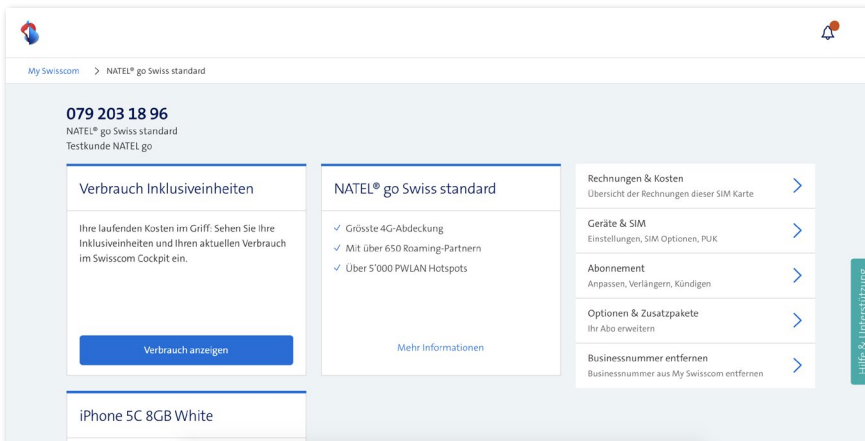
My Swisscom > NATEL® go Swiss standard

079 203 18 96
NATEL® go Swiss standard
Testkunde NATEL go

Verbrauch Inklusiveinheiten

Ihre laufenden Kosten im Griff: Sehen Sie Ihre Inklusiveinheiten und Ihren aktuellen Verbrauch im Swisscom Cockpit ein.

Verbrauch anzeigen

NATEL® go Swiss standard

✓ Grösste 4G-Abdeckung
✓ Mit über 650 Roaming-Partnern
✓ Über 5'000 PWLAN Hotspots

Mehr Informationen

Rechnungen & Kosten
Übersicht der Rechnungen dieser SIM Karte

Geräte & SIM
Einstellungen, SIM Optionen, PUK

Abonnement
Anpassen, Verlängern, Kündigen

Optionen & Zusatzpakete
Ihr Abo erweitern

Businessnummer entfernen
Businessnummer aus My Swisscom entfernen

iPhone 5C 8GB White

Hilfe & Unterstützung